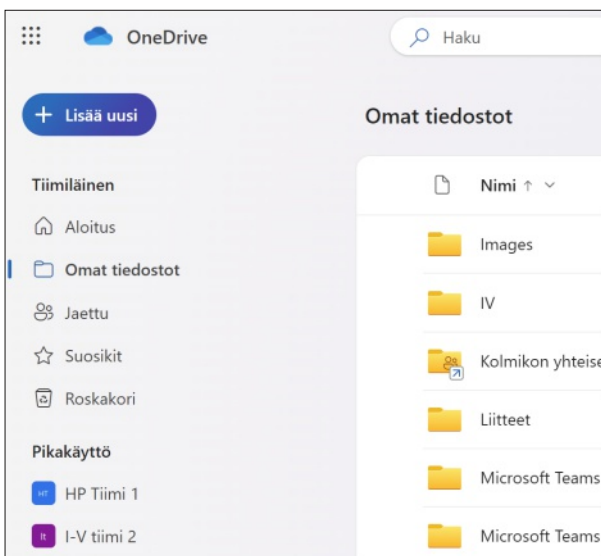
OneDrive

Haku

+ Lisää uusi

Omat tiedostot

Tiimiläinen

Aloitus

Omat tiedostot

Jaettu

Suosikit

Roskakori

Pikakäyttö

HT HP Tiimi 1

It I-V tiimi 2

Nimi ↑

Images

IV

Kolmikon yhteise

Liitteet

Microsoft Teams

Microsoft Teams